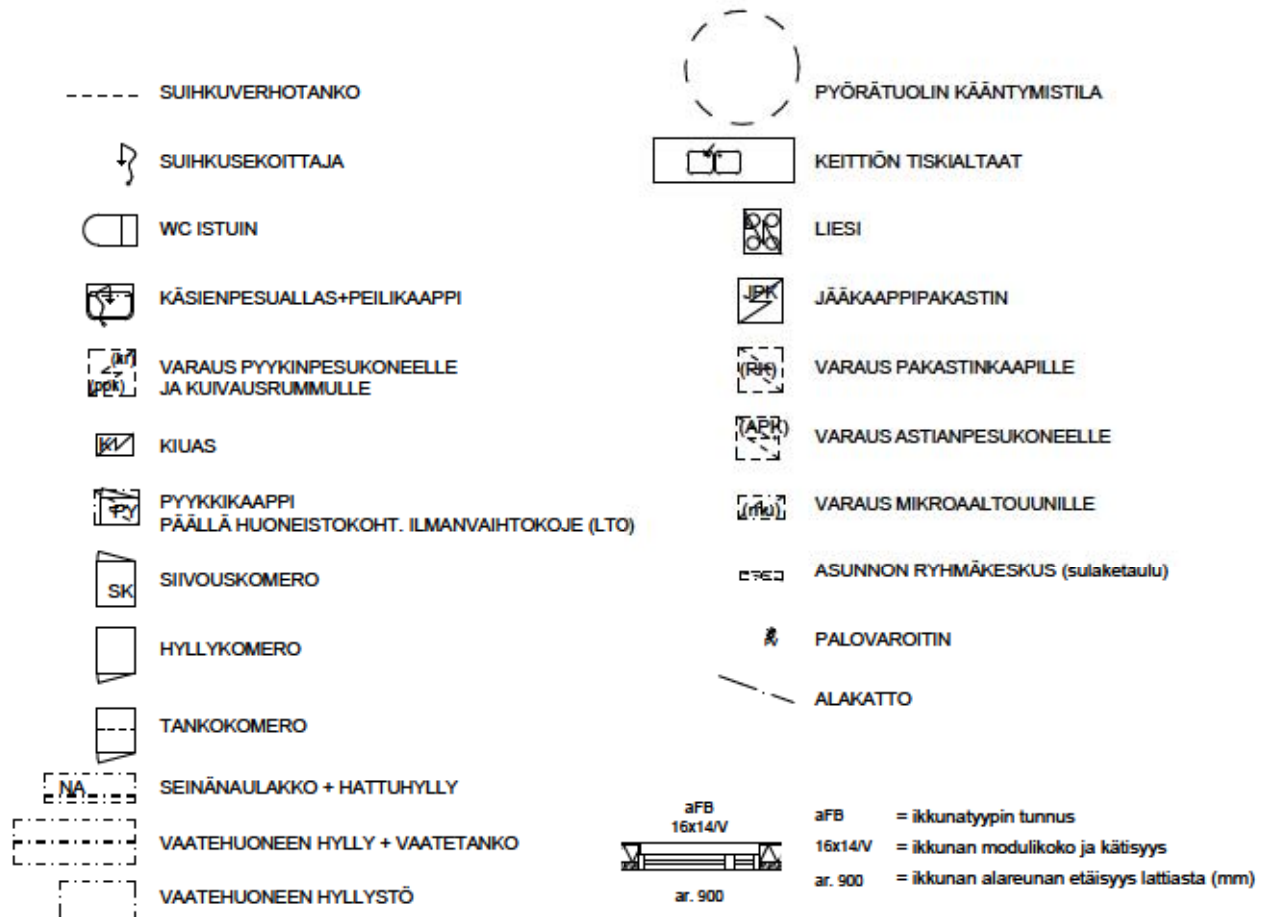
SUIHKUVERHOTANKO

SUIHKUSEKOITTAJA

WC ISTUIN

KÄSIENPESUALLAS+PEILIKAAPPI

(kr)
(ppk)
VARAUS PYYKINPESUKONEELLE
JA KUIVAUSRUMMULLE

KV
KIUAS

PY
PYYKKIKAAPPI
PÄÄLLÄ HUONEISTOKOHT. ILMANVAIHTOKOJE (LTO)

SK
SIIVOUSKOMERO

HYLLYKOMERO

TANKOKOMERO

NA
SEINÄNAULAKKO + HATTUHYLLY

VAATEHUONEEN HYLLY + VAATETANKO

VAATEHUONEEN HYLLYSTÖ

PYÖRÄTUOLIN KÄÄNTYMISTILA

KEITTIÖN TISKIALTAAT

LIESI

JPK
JÄÄKAAPPIPAKASTIN

(PK)
VARAUS PAKASTINKAAPILLE

(APK)
VARAUS ASTIANPESUKONEELLE

(mu)
VARAUS MIKROAALTOUUNILLE

ASUNNON RYHMÄKESKUS (sulaketaulu)

PALOVAROITIN

ALAKATTO

aFB
16x14/V
ar. 900

aFB = ikkunatyypin tunnus
16x14/V = ikkunan modulikoko ja kätisyys
ar. 900 = ikkunan alareunan etäisyys lattiasta (mm)